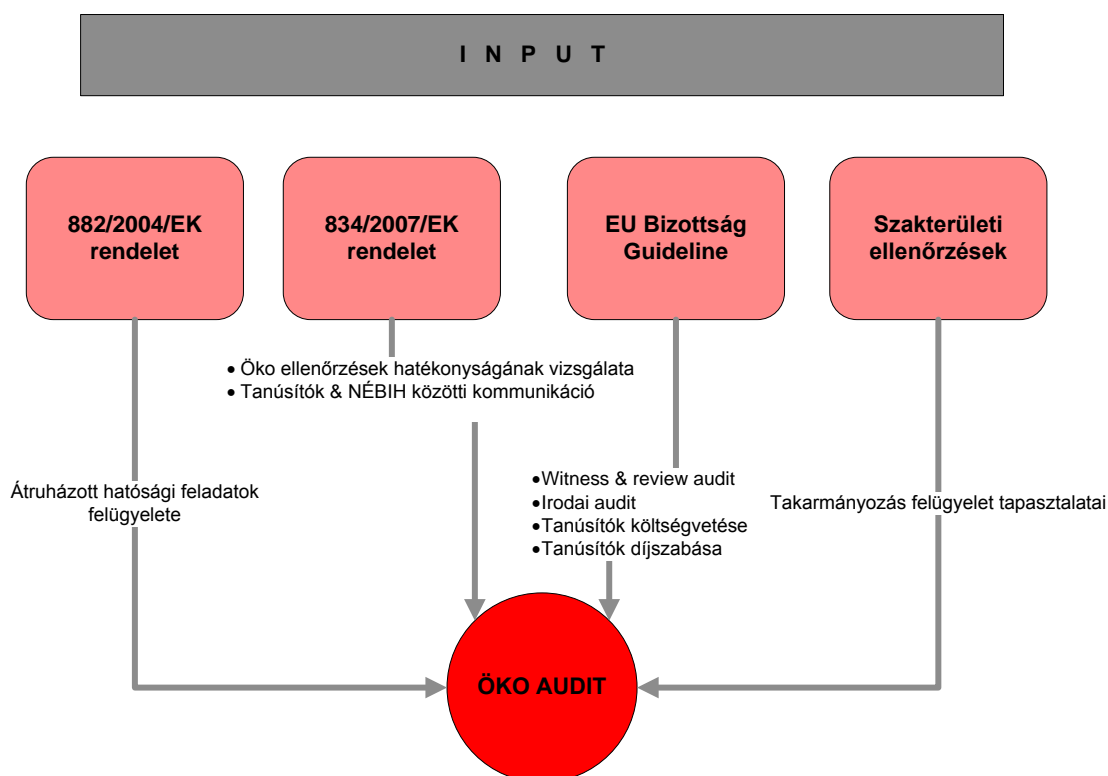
I N P U T

882/2004/EK rendelet

834/2007/EK rendelet

EU Bizottság Guideline

Szakterületi ellenőrzések

• Öko ellenőrzések hatékonyságának vizsgálata
• Tanúsítók & NÉBIH közötti kommunikáció

Átruházott hatósági feladatok felügyelete

• Witness & review audit
• Irodai audit
• Tanúsítók költségvetése
• Tanúsítók díjszabása

Takarmányozás felügyelet tapasztalatai

ÖKO AUDIT